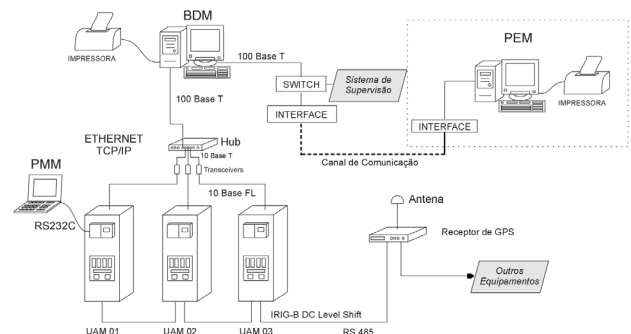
BDM

IMPRESSORA

100 Base T

SWITCH

Sistema de Supervisão

INTERFACE

PEM

IMPRESSORA

INTERFACE

Canal de Comunicação

100 Base T

ETHERNET TCP/IP

Hub

10 Base T

Transceivers

10 Base FL

PMM

RS232C

Antena

Receptor de GPS

Outros Equipamentos

IRIG-B DC Level Shift

UAM 01

UAM 02

UAM 03

RS 485